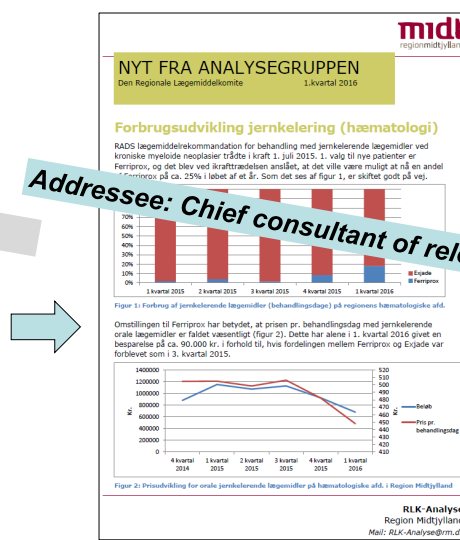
midt
regionmidtjylland

NYT FRA ANALYSEGRUPPEN
Den Regionale Lægemiddelkomite 1.kvartal 2016

Forbrugsudvikling jernkelering (hæmatologi)

RADS lægemiddelrekommandation for behandling med jernkelerende lægemidler ved kroniske myeloide neoplasier trådte i kraft 1. juli 2015. 1. valg til nye patienter er Ferriprox, og det blev ved ikrafttrædelsen anslået, at det ville være muligt at nå en andel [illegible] ca. 25% i løbet af et år. Som det ses af figur 1, er skiftet godt på vej.

Addressee: Chief consultant of rel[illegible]

70%
60%
50%
40%
30%
20%
10%
0%
1 kvartal 2015 2 kvartal 2015 3 kvartal 2015 4 kvartal 2015 1 kvartal 2016
Exjade
Ferriprox

Figur 1: Forbrug af jernkelerende lægemidler (behandlingsdage) på regionens hæmatologiske afd.

Omstillingen til Ferriprox har betydet, at prisen pr. behandlingsdag med jernkelerende orale lægemidler er faldet væsentligt (figur 2). Dette har alene i 1. kvartal 2016 givet en besparelse på ca. 90.000 kr. i forhold til, hvis fordelingen mellem Ferriprox og Exjade var forblevet som i 3. kvartal 2015.

1400000
1200000
1000000
800000
600000
400000
200000
0
Kr.
4 kvartal 2014 1 kvartal 2015 2 kvartal 2015 3 kvartal 2015 4 kvartal 2015 1 kvartal 2016
520
510
500
490
480
470
460
450
440
430
420
410
Kr.
Beløb
Pris pr. behandlingsdag

Figur 2: Prisudvikling for orale jernkelerende lægemidler på hæmatologiske afd. i Region Midtjylland

RLK-Analyse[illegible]
Region Midtjyllan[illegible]
Mail: RLK-Analyse@rm.d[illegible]